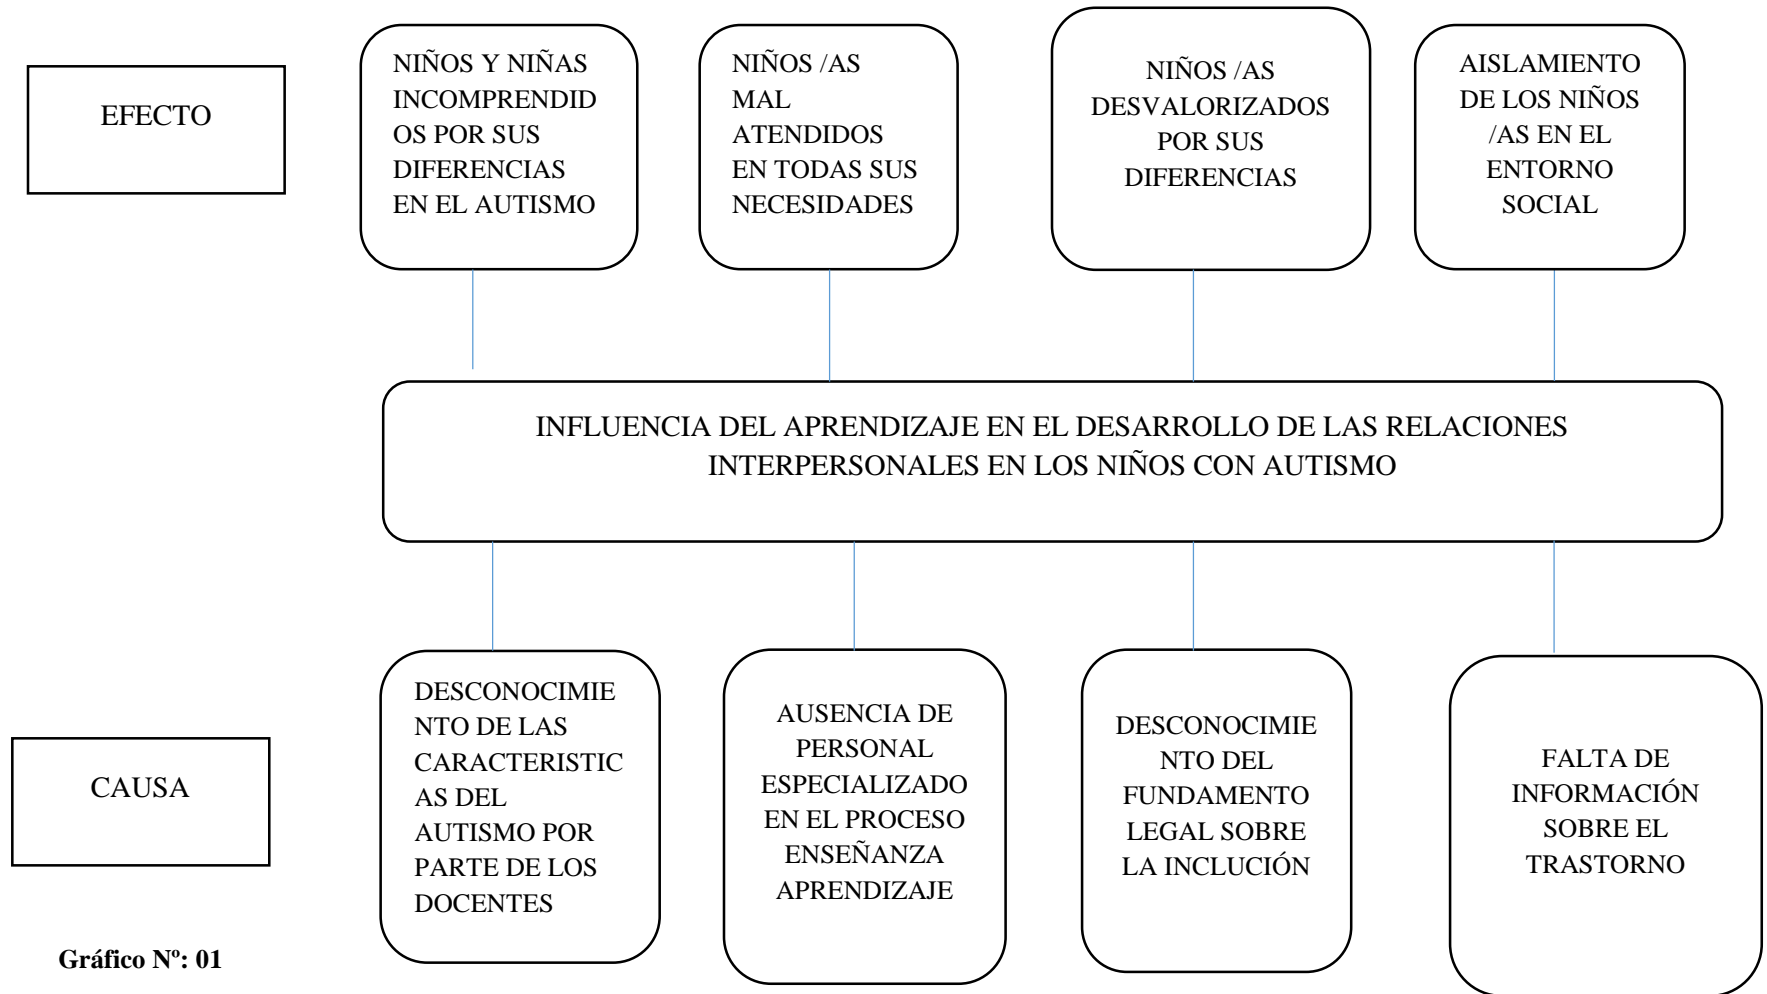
EFECTO

NIÑOS Y NIÑAS INCOMPRENDIDOS POR SUS DIFERENCIAS EN EL AUTISMO

NIÑOS /AS MAL ATENDIDOS EN TODAS SUS NECESIDADES

NIÑOS /AS DESVALORIZADOS POR SUS DIFERENCIAS

AISLAMIENTO DE LOS NIÑOS /AS EN EL ENTORNO SOCIAL

INFLUENCIA DEL APRENDIZAJE EN EL DESARROLLO DE LAS RELACIONES INTERPERSONALES EN LOS NIÑOS CON AUTISMO

CAUSA

DESCONOCIMIENTO DE LAS CARACTERISTICAS DEL AUTISMO POR PARTE DE LOS DOCENTES

AUSENCIA DE PERSONAL ESPECIALIZADO EN EL PROCESO ENSEÑANZA APRENDIZAJE

DESCONOCIMIENTO DEL FUNDAMENTO LEGAL SOBRE LA INCLUCIÓN

FALTA DE INFORMACIÓN SOBRE EL TRASTORNO

Gráfico Nº: 01